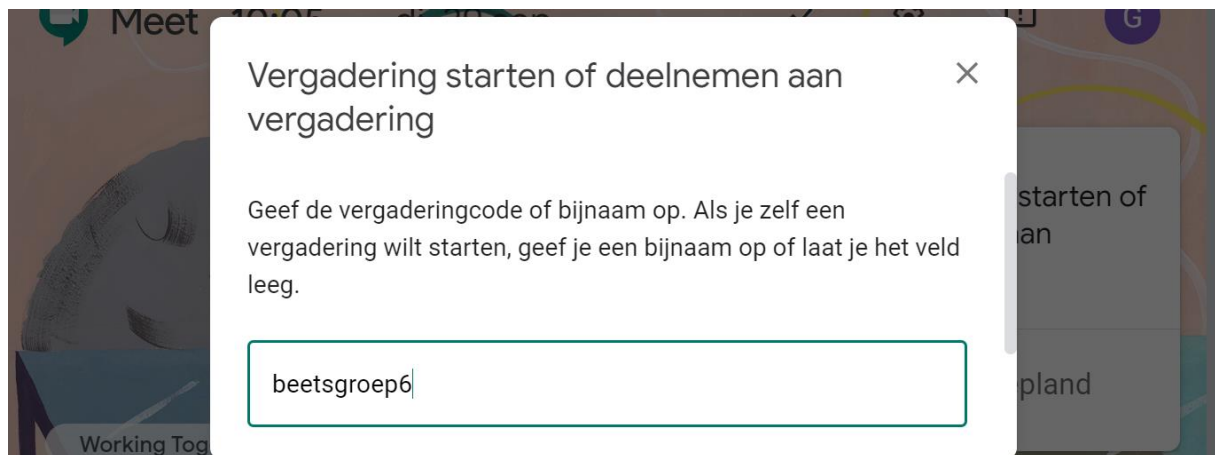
Meet 10:05 di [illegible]

G

Vergadering starten of deelnemen aan vergadering

×

Geef de vergaderingcode of bijnaam op. Als je zelf een vergadering wilt starten, geef je een bijnaam op of laat je het veld leeg.

beetsgroep6

starten of
an

pland

Working Tog